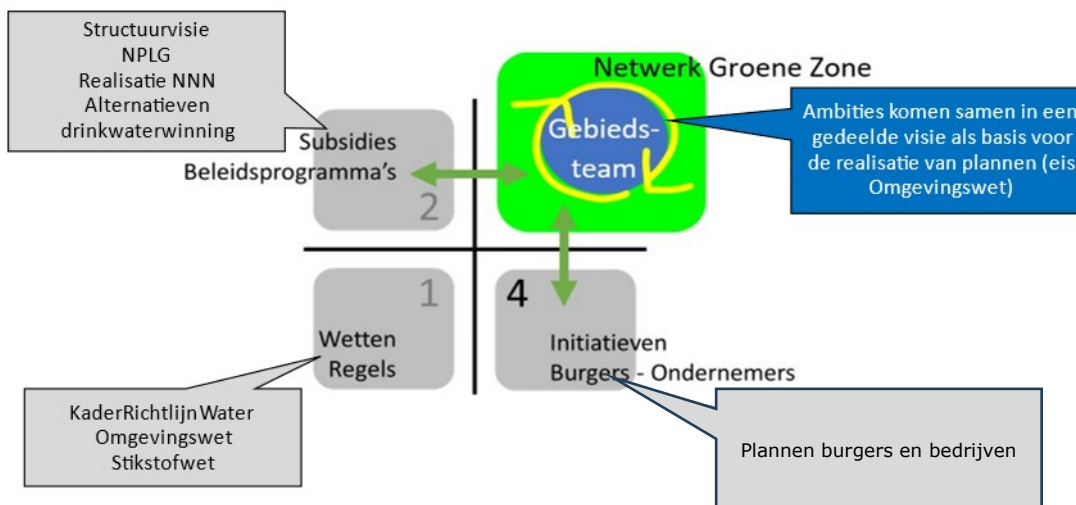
Structuurvisie
NPLG
Realisatie NNN
Alternatieven
drinkwaterwinning

Netwerk Groene Zone

Ambities komen samen in een gedeelde visie als basis voor de realisatie van plannen (eis Omgevingswet)

Subsidies
Beleidsprogramma's

2

Gebieds-
team

1

Wetten
Regels

4

Initiatieven
Burgers - Ondernemers

KaderRichtlijnWater
Omgevingswet
Stikstofwet

Plannen burgers en bedrijven